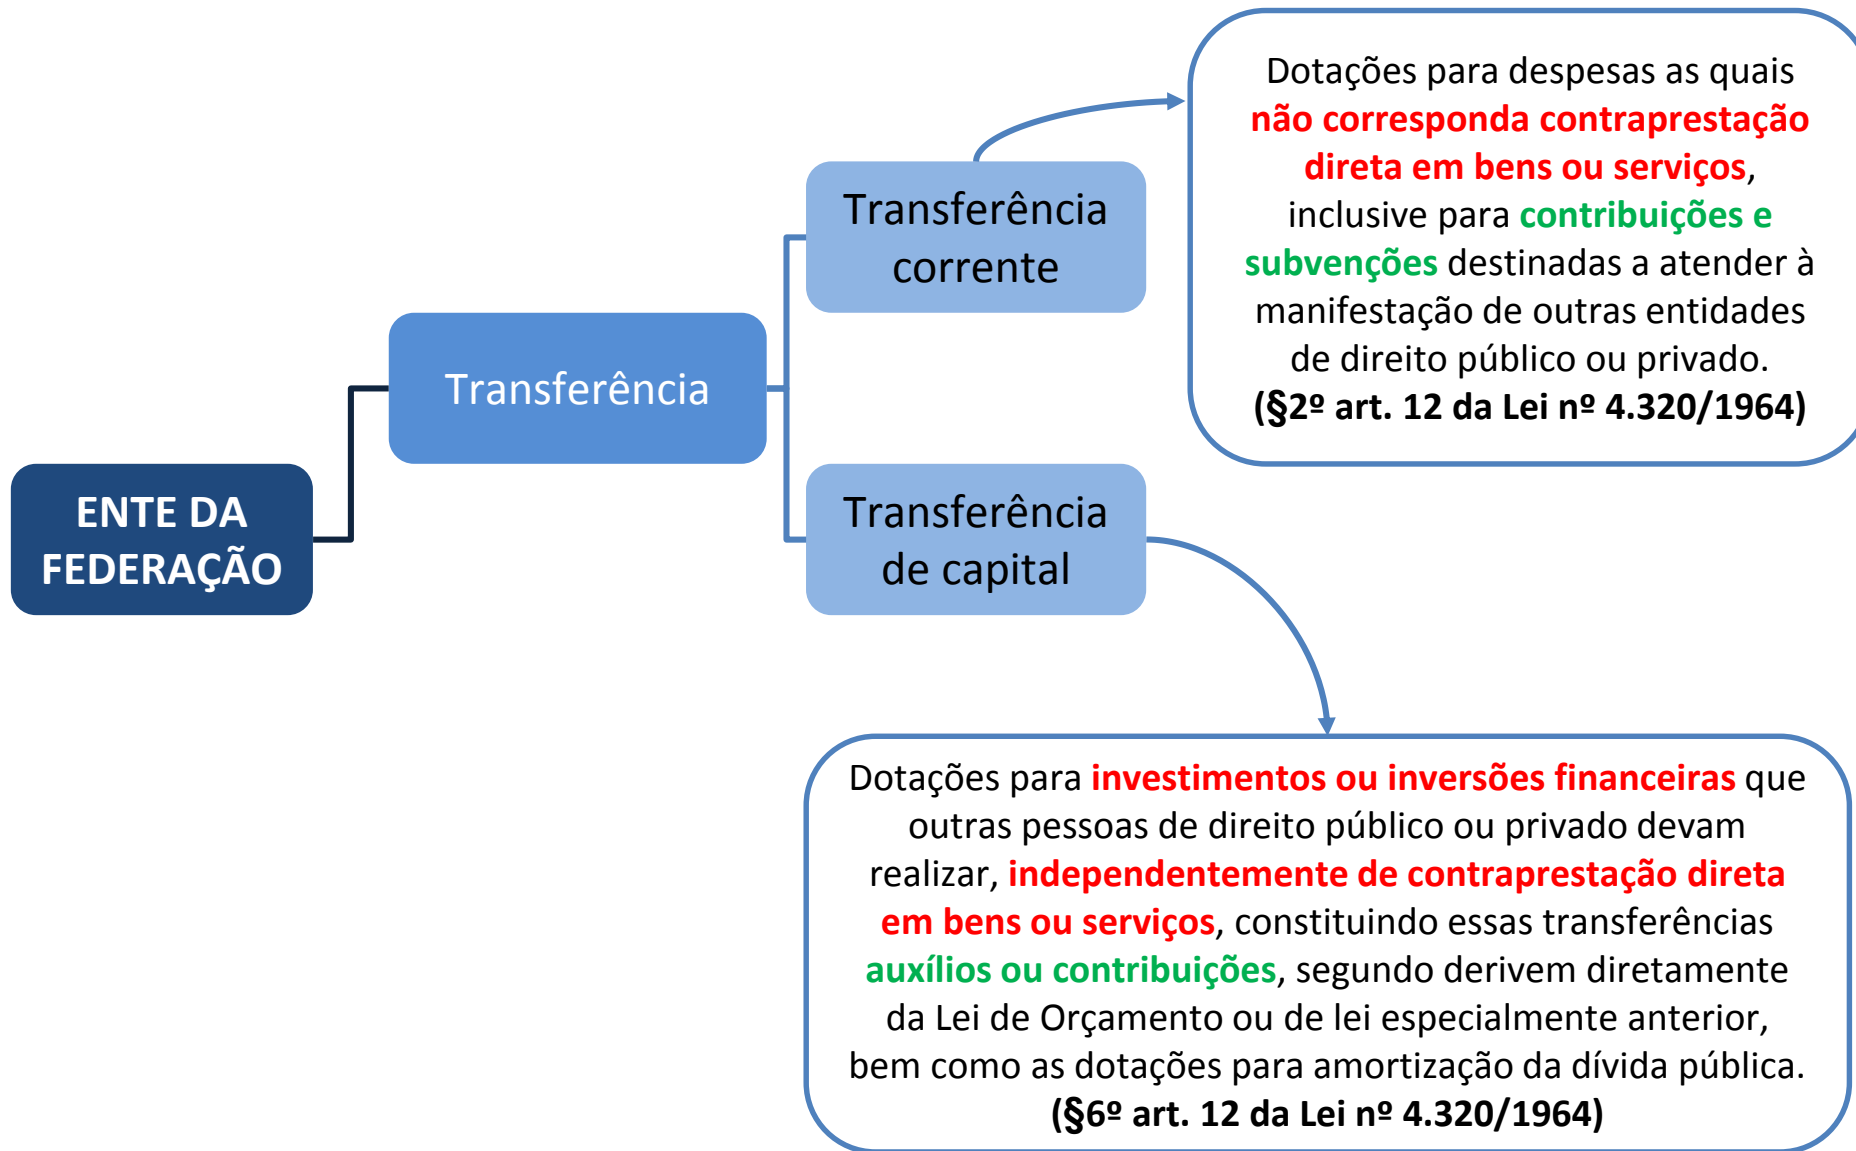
ENTE DA FEDERAÇÃO

Transferência

Transferência corrente

Transferência de capital

Dotações para despesas as quais não corresponda contraprestação direta em bens ou serviços, inclusive para contribuições e subvenções destinadas a atender à manifestação de outras entidades de direito público ou privado. (§2º art. 12 da Lei nº 4.320/1964)

Dotações para investimentos ou inversões financeiras que outras pessoas de direito público ou privado devam realizar, independentemente de contraprestação direta em bens ou serviços, constituindo essas transferências auxílios ou contribuições, segundo derivem diretamente da Lei de Orçamento ou de lei especialmente anterior, bem como as dotações para amortização da dívida pública. (§6º art. 12 da Lei nº 4.320/1964)